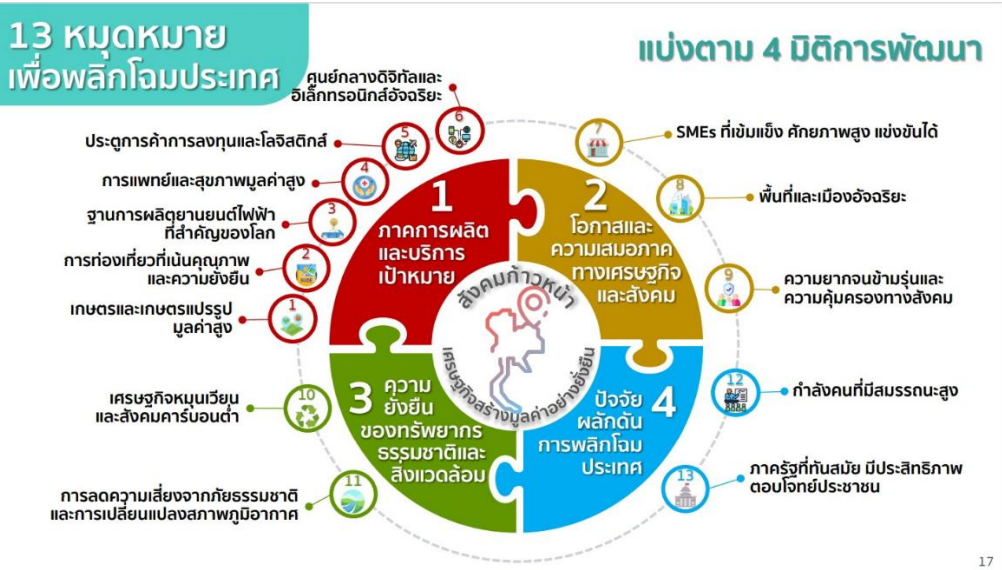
13 หมุดหมาย
เพื่อพลิกโฉมประเทศ

แบ่งตาม 4 มิติการพัฒนา

6 ศูนย์กลางดิจิทัลและอิเล็กทรอนิกส์อัจฉริยะ

5 ประตูการค้าการลงทุนและโลจิสติกส์

4 การแพทย์และสุขภาพมูลค่าสูง

3 ฐานการผลิตยานยนต์ไฟฟ้าที่สำคัญของโลก

2 การท่องเที่ยวที่เน้นคุณภาพและความยั่งยืน

1 เกษตรและเกษตรแปรรูปมูลค่าสูง

1 ภาคการผลิตและบริการเป้าหมาย

2 โอกาสและความเสมอภาคทางเศรษฐกิจและสังคม

สังคมก้าวหน้า

เศรษฐกิจสร้างมูลค่าอย่างยั่งยืน

3 ความยั่งยืนของทรัพยากรธรรมชาติและสิ่งแวดล้อม

4 ปัจจัยผลักดันการพลิกโฉมประเทศ

7 SMEs ที่เข้มแข็ง ศักยภาพสูง แข่งขันได้

8 พื้นที่และเมืองอัจฉริยะ

9 ความยากจนข้ามรุ่นและความคุ้มครองทางสังคม

10 เศรษฐกิจหมุนเวียนและสังคมคาร์บอนต่ำ

11 การลดความเสี่ยงจากภัยธรรมชาติและการเปลี่ยนแปลงสภาพภูมิอากาศ

12 กำลังคนที่มีสมรรถนะสูง

13 ภาครัฐที่ทันสมัย มีประสิทธิภาพ ตอบโจทย์ประชาชน

17